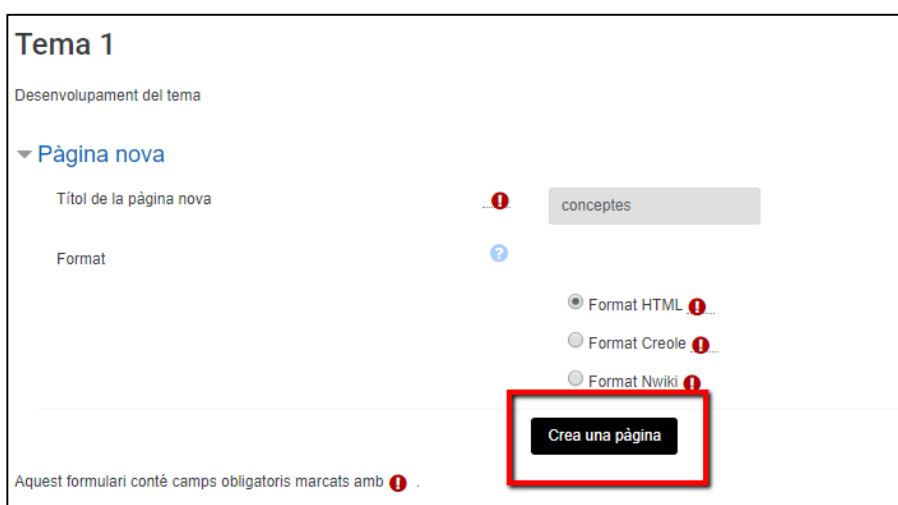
Tema 1

Desenvolupament del tema

Pàgina nova

Títol de la pàgina nova

conceptes

Format

Format HTML

Format Creole

Format Nwiki

Crea una pàgina

Aquest formulari conté camps obligatoris marcats amb .